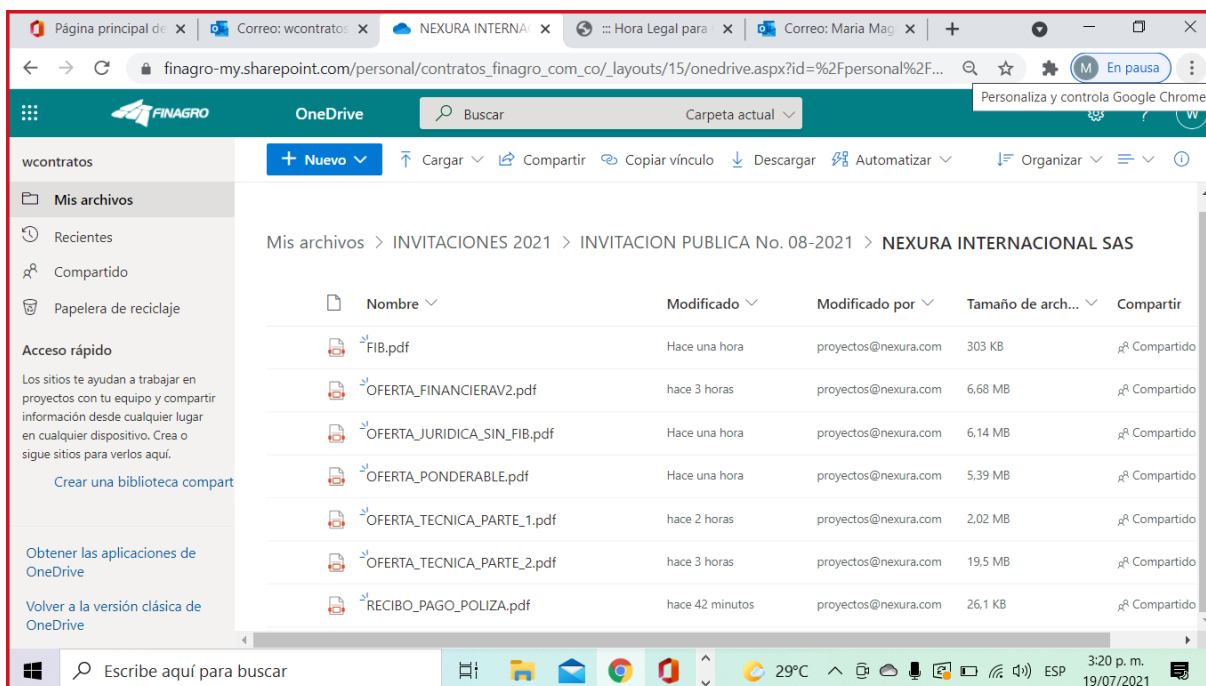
Página principal de ✕ | Correo: wcontratos ✕ | NEXURA INTERNA ✕ | ::: Hora Legal para ✕ | Correo: Maria Mag ✕ | +

finagro-my.sharepoint.com/personal/contratos_finagro_com_co/_layouts/15/onedrive.aspx?id=%2Fpersonal%2F...

M En pausa

Personaliza y controla Google Chrome

FINAGRO OneDrive Buscar Carpeta actual

W

wcontratos

+ Nuevo | Cargar | Compartir | Copiar vínculo | Descargar | Automatizar | Organizar

Mis archivos
Recientes
Compartido
Papelera de reciclaje

Acceso rápido

Los sitios te ayudan a trabajar en proyectos con tu equipo y compartir información desde cualquier lugar en cualquier dispositivo. Crea o sigue sitios para verlos aquí.

Crear una biblioteca compart

Obtener las aplicaciones de OneDrive

Volver a la versión clásica de OneDrive

Mis archivos > INVITACIONES 2021 > INVITACION PUBLICA No. 08-2021 > NEXURA INTERNACIONAL SAS

| Nombre | Modificado | Modificado por | Tamaño de arch... | Compartir |
|---|---|---|---|---|
| FIB.pdf | Hace una hora | proyectos@nexura.com | 303 KB | Compartido |
| OFERTA_FINANCIERAV2.pdf | hace 3 horas | proyectos@nexura.com | 6,68 MB | Compartido |
| OFERTA_JURIDICA_SIN_FIB.pdf | Hace una hora | proyectos@nexura.com | 6,14 MB | Compartido |
| OFERTA_PONDERABLE.pdf | Hace una hora | proyectos@nexura.com | 5,39 MB | Compartido |
| OFERTA_TECNICA_PARTE_1.pdf | hace 2 horas | proyectos@nexura.com | 2,02 MB | Compartido |
| OFERTA_TECNICA_PARTE_2.pdf | hace 3 horas | proyectos@nexura.com | 19,5 MB | Compartido |
| RECIBO_PAGO_POLIZA.pdf | hace 42 minutos | proyectos@nexura.com | 26,1 KB | Compartido |

Escribe aquí para buscar

29°C ESP 3:20 p. m. 19/07/2021